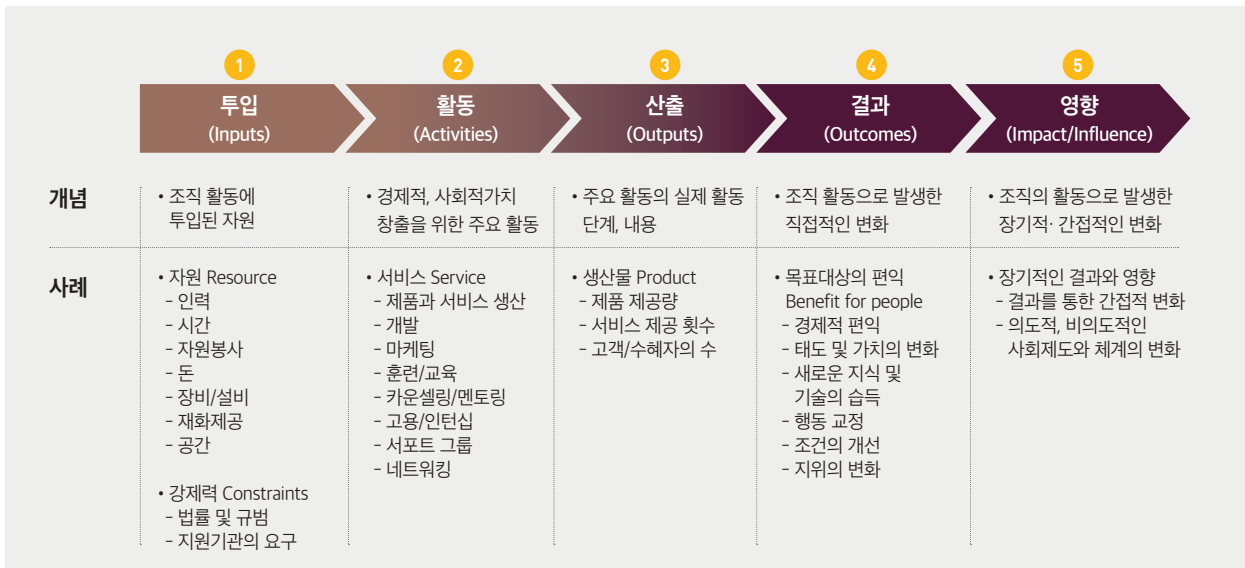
1
투입
(Inputs)

2
활동
(Activities)

3
산출
(Outputs)

4
결과
(Outcomes)

5
영향
(Impact/Influence)

개념

• 조직 활동에 투입된 자원

• 경제적, 사회적가치 창출을 위한 주요 활동

• 주요 활동의 실제 활동 단계, 내용

• 조직 활동으로 발생한 직접적인 변화

• 조직의 활동으로 발생한 장기적· 간접적인 변화

사례

• 자원 Resource
- 인력
- 시간
- 자원봉사
- 돈
- 장비/설비
- 재화제공
- 공간

• 강제력 Constraints
- 법률 및 규범
- 지원기관의 요구

• 서비스 Service
- 제품과 서비스 생산
- 개발
- 마케팅
- 훈련/교육
- 카운셀링/멘토링
- 고용/인턴십
- 서포트 그룹
- 네트워킹

• 생산물 Product
- 제품 제공량
- 서비스 제공 횟수
- 고객/수혜자의 수

• 목표대상의 편익 Benefit for people
- 경제적 편익
- 태도 및 가치의 변화
- 새로운 지식 및 기술의 습득
- 행동 교정
- 조건의 개선
- 지위의 변화

• 장기적인 결과와 영향
- 결과를 통한 간접적 변화
- 의도적, 비의도적인 사회제도와 체계의 변화